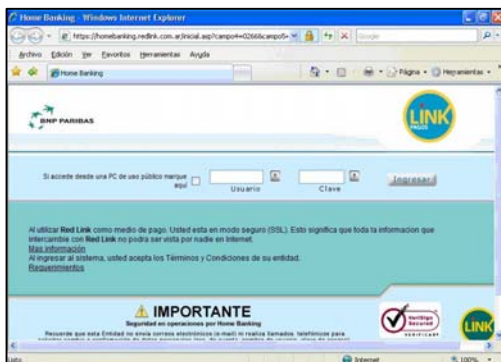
Home Banking - Windows Internet Explorer

https://homebanking.redlink.com.ar/inicial.asp?campo4=0266&campo5=

Google

Archivo Edición Ver Favoritos Herramientas Ayuda

Home Banking

Página Herramientas

BNP PARIBAS

LINK PAGOS

Si accede desde una PC de uso público marque aquí

Usuario

Clave

Ingresar

Al utilizar Red Link como medio de pago. Usted esta en modo seguro (SSL). Esto significa que toda la información que intercambie con Red Link no podra ser vista por nadie en Internet.
Mas información
Al ingresar al sistema, usted acepta los Términos y Condiciones de su entidad.
Requerimientos

IMPORTANTE
Seguridad en operaciones por Home Banking
Recuerde que esta Entidad no envía correos electrónicos (e-mail) ni realiza llamados telefónicos para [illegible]

VeriSign Secured

LINK

Listo

Internet

100%